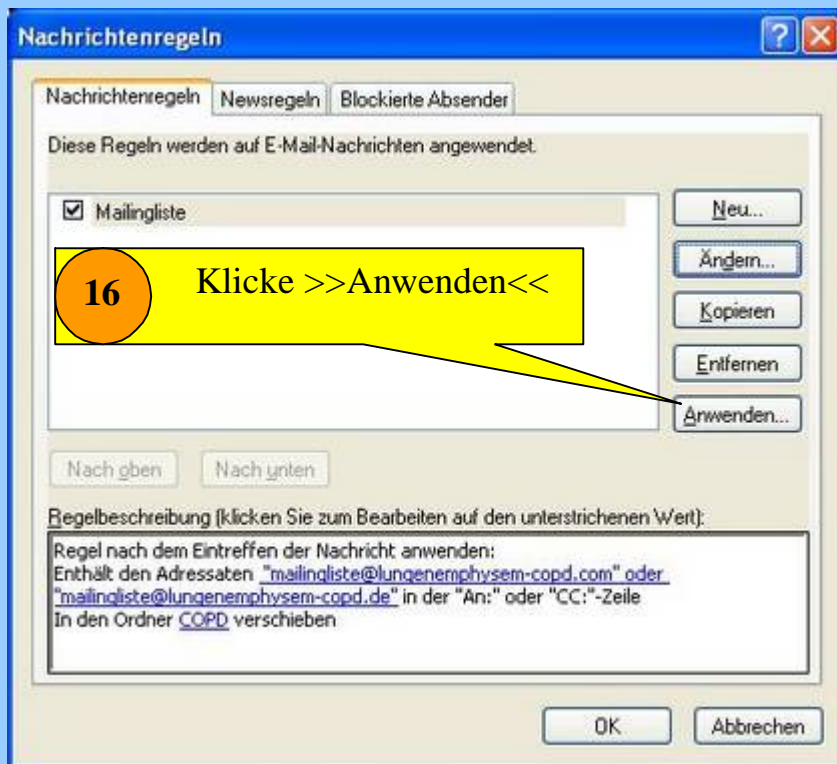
Nachrichtenregeln

Nachrichtenregeln | Newsregeln | Blockierte Absender

Diese Regeln werden auf E-Mail-Nachrichten angewendet.

☑ Mailingliste

16

Klicke >>Anwenden<<

Neu...

Ändern...

Kopieren

Entfernen

Anwenden...

Nach oben

Nach unten

Regelbeschreibung (klicken Sie zum Bearbeiten auf den unterstrichenen Wert):

Regel nach dem Eintreffen der Nachricht anwenden:
Enthält den Adressaten "mailingliste@lungenemphysem-copd.com" oder "mailingliste@lungenemphysem-copd.de" in der "An:" oder "CC:"-Zeile
In den Ordner COPD verschieben

OK

Abbrechen